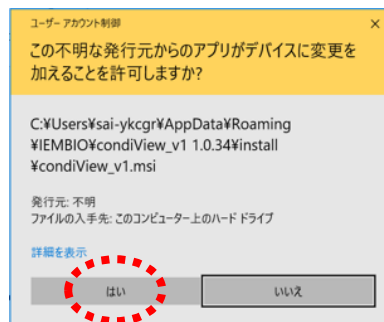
ユーザー アカウント制御

この不明な発行元からのアプリがデバイスに変更を加えることを許可しますか?

C:¥Users¥sai-ykcgr¥AppData¥Roaming¥IEMBIO¥condiView_v1 1.0.34¥install¥condiView_v1.msi

発行元: 不明
ファイルの入手先: このコンピューター上のハード ドライブ

詳細を表示

はい

いいえ